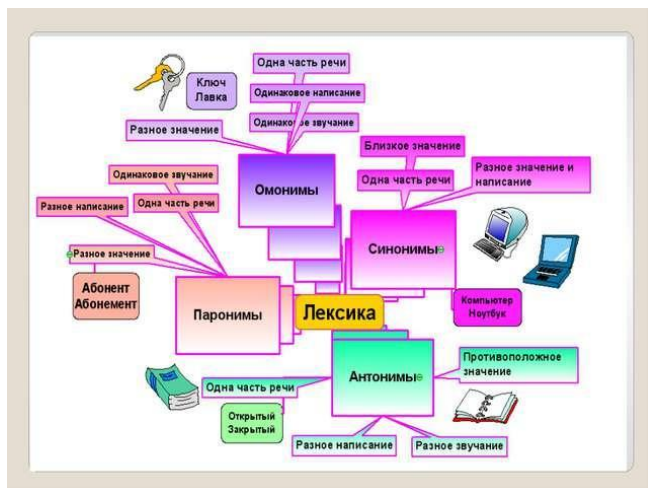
Ключ
Лавка

Одна часть речи
Одинаковое написание
Одинаковое звучание
Разное значение

Омонимы

Одинаковое звучание
Разное написание
Одна часть речи
Разное значение

Абонент
Абонемент

Паронимы

Лексика

Близкое значение
Одна часть речи
Разное значение и написание

Синонимы

Компьютер
Ноутбук

Антонимы

Противоположное значение

Одна часть речи

Открытый
Закрытый

Разное написание
Разное звучание